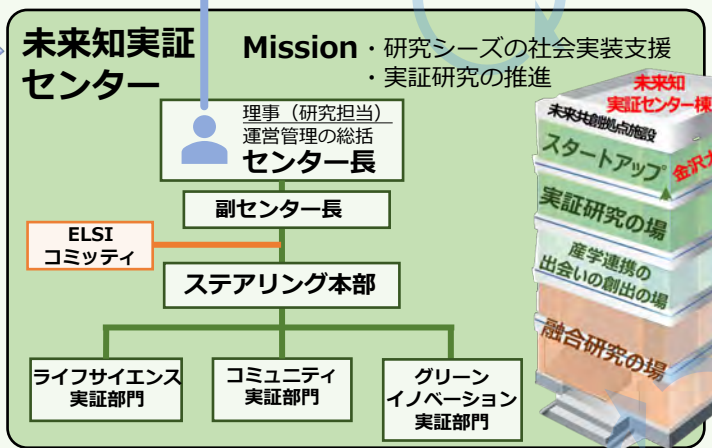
未来知実証センター

Mission ・研究シーズの社会実装支援
・実証研究の推進

理事（研究担当）
運営管理の総括
センター長

副センター長

ELSI
コミッティ

ステアリング本部

ライフサイエンス
実証部門

コミュニティ
実証部門

グリーン
イノベーション
実証部門

未来知
実証センター棟

未来共創拠点施設

スタートアップ

金沢大

実証研究の場

産学連携の
出会いの創出の場

融合研究の場